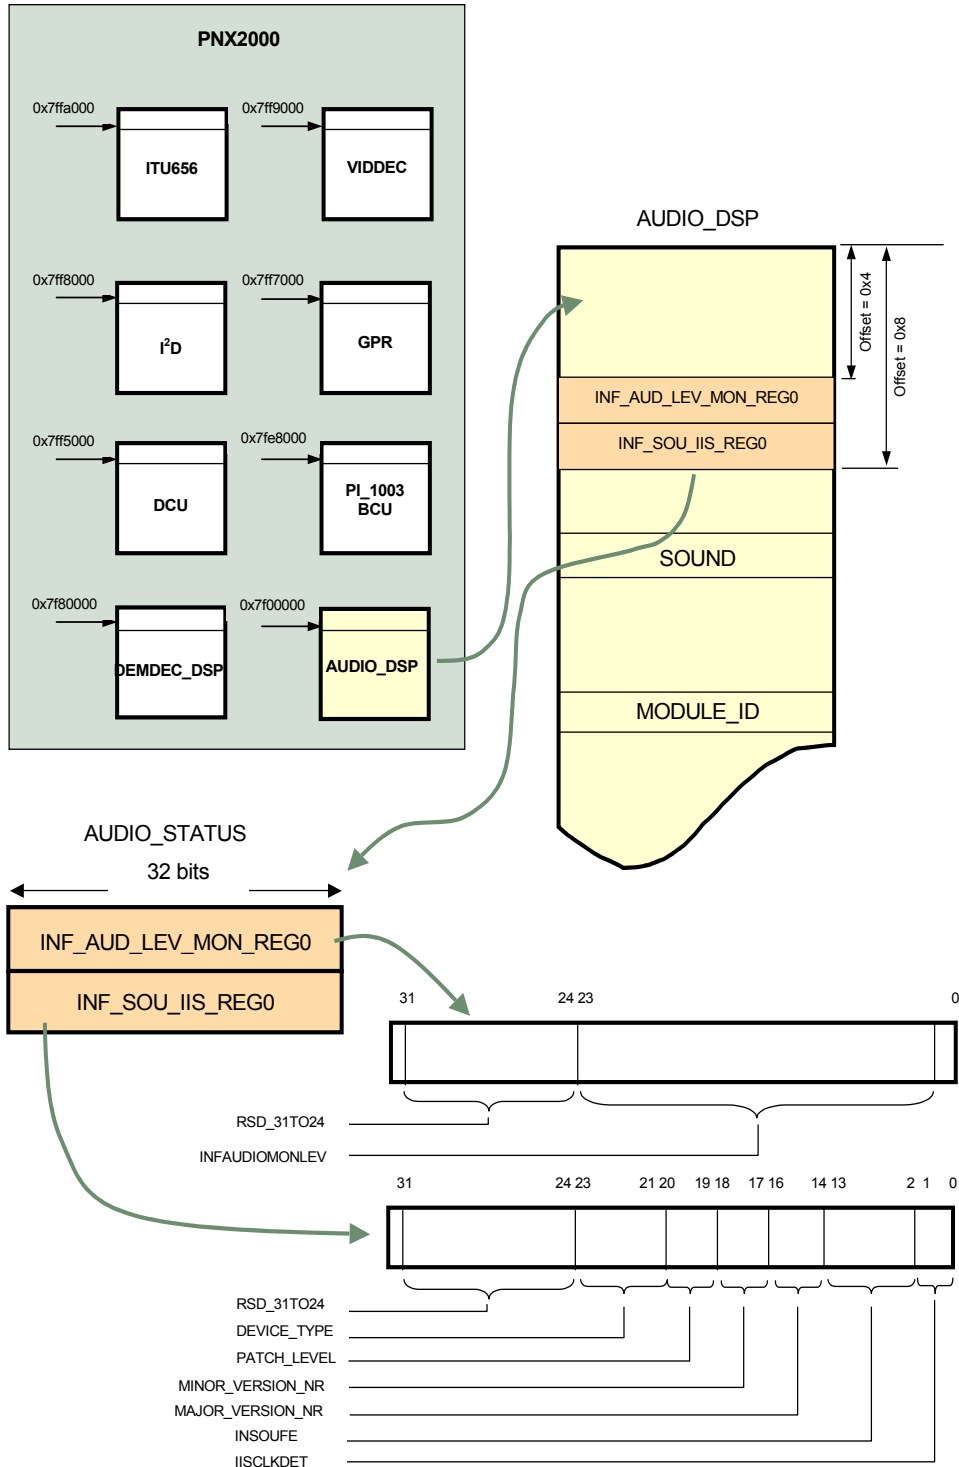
PNX2000

0x7ffa000
ITU656
0x7ff9000
VIDDEC

0x7ff8000
$I^2D$
0x7ff7000
GPR

0x7ff5000
DCU
0x7fe8000
PI_1003
BCU

0x7f80000
DEMDEC_DSP
0x7f00000
AUDIO_DSP

AUDIO_DSP

Offset = 0x4
Offset = 0x8

INF_AUD_LEV_MON_REG0
INF_SOU_IIS_REG0

SOUND

MODULE_ID

AUDIO_STATUS
32 bits

INF_AUD_LEV_MON_REG0
INF_SOU_IIS_REG0

31 24 23 0

RSD_31TO24
INFAUDIOMONLEV

31 24 23 21 20 19 18 17 16 14 13 2 1 0

RSD_31TO24
DEVICE_TYPE
PATCH_LEVEL
MINOR_VERSION_NR
MAJOR_VERSION_NR
INSOUFE
IISCLKDET